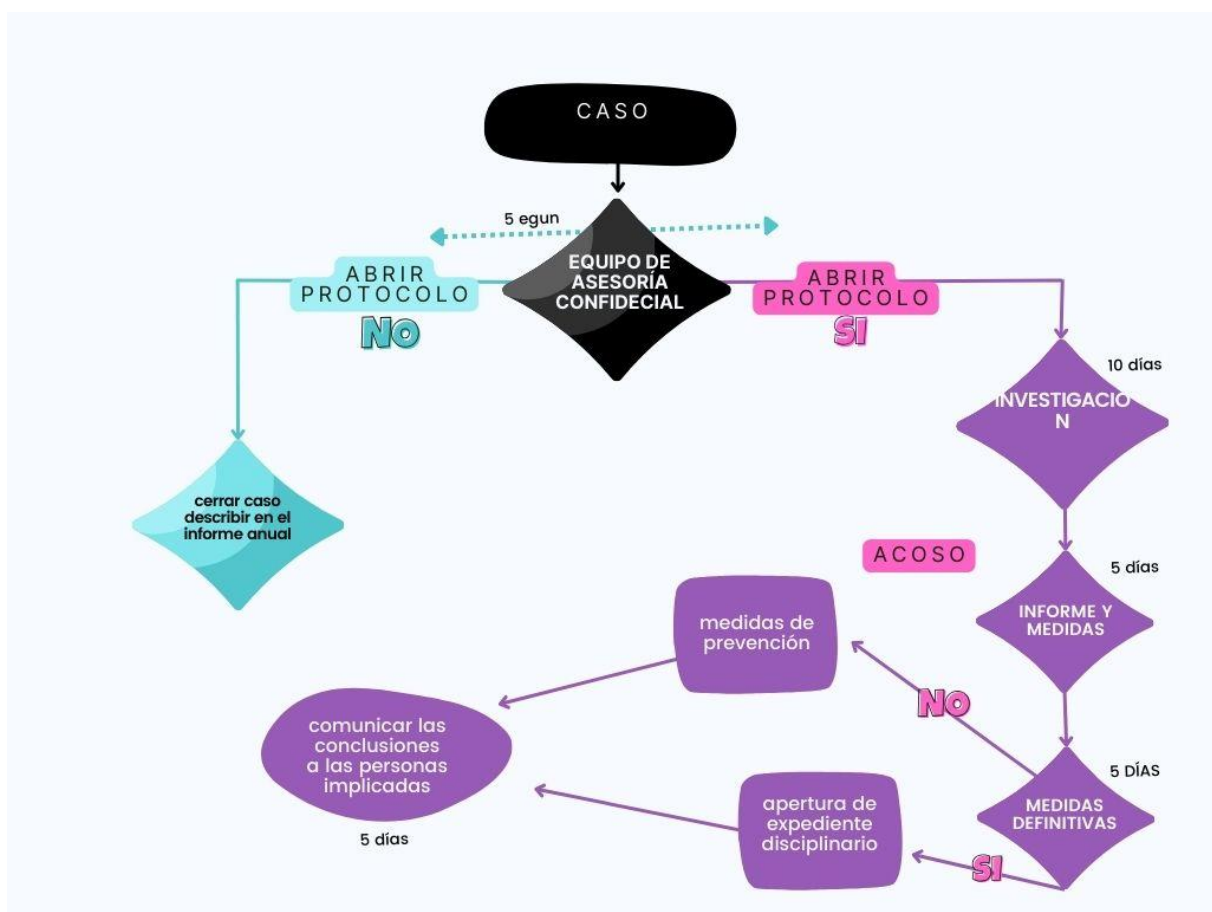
CASO

5 egun

EQUIPO DE ASESORÍA CONFIDECIAL

ABRIR PROTOCOLO

NO

ABRIR PROTOCOLO

SI

10 días

INVESTIGACIO N

cerrar caso describir en el informe anual

ACOSO

5 días

INFORME Y MEDIDAS

medidas de prevención

NO

comunicar las conclusiones a las personas implicadas

5 DÍAS

MEDIDAS DEFINITIVAS

apertura de expediente disciplinario

SI

5 días